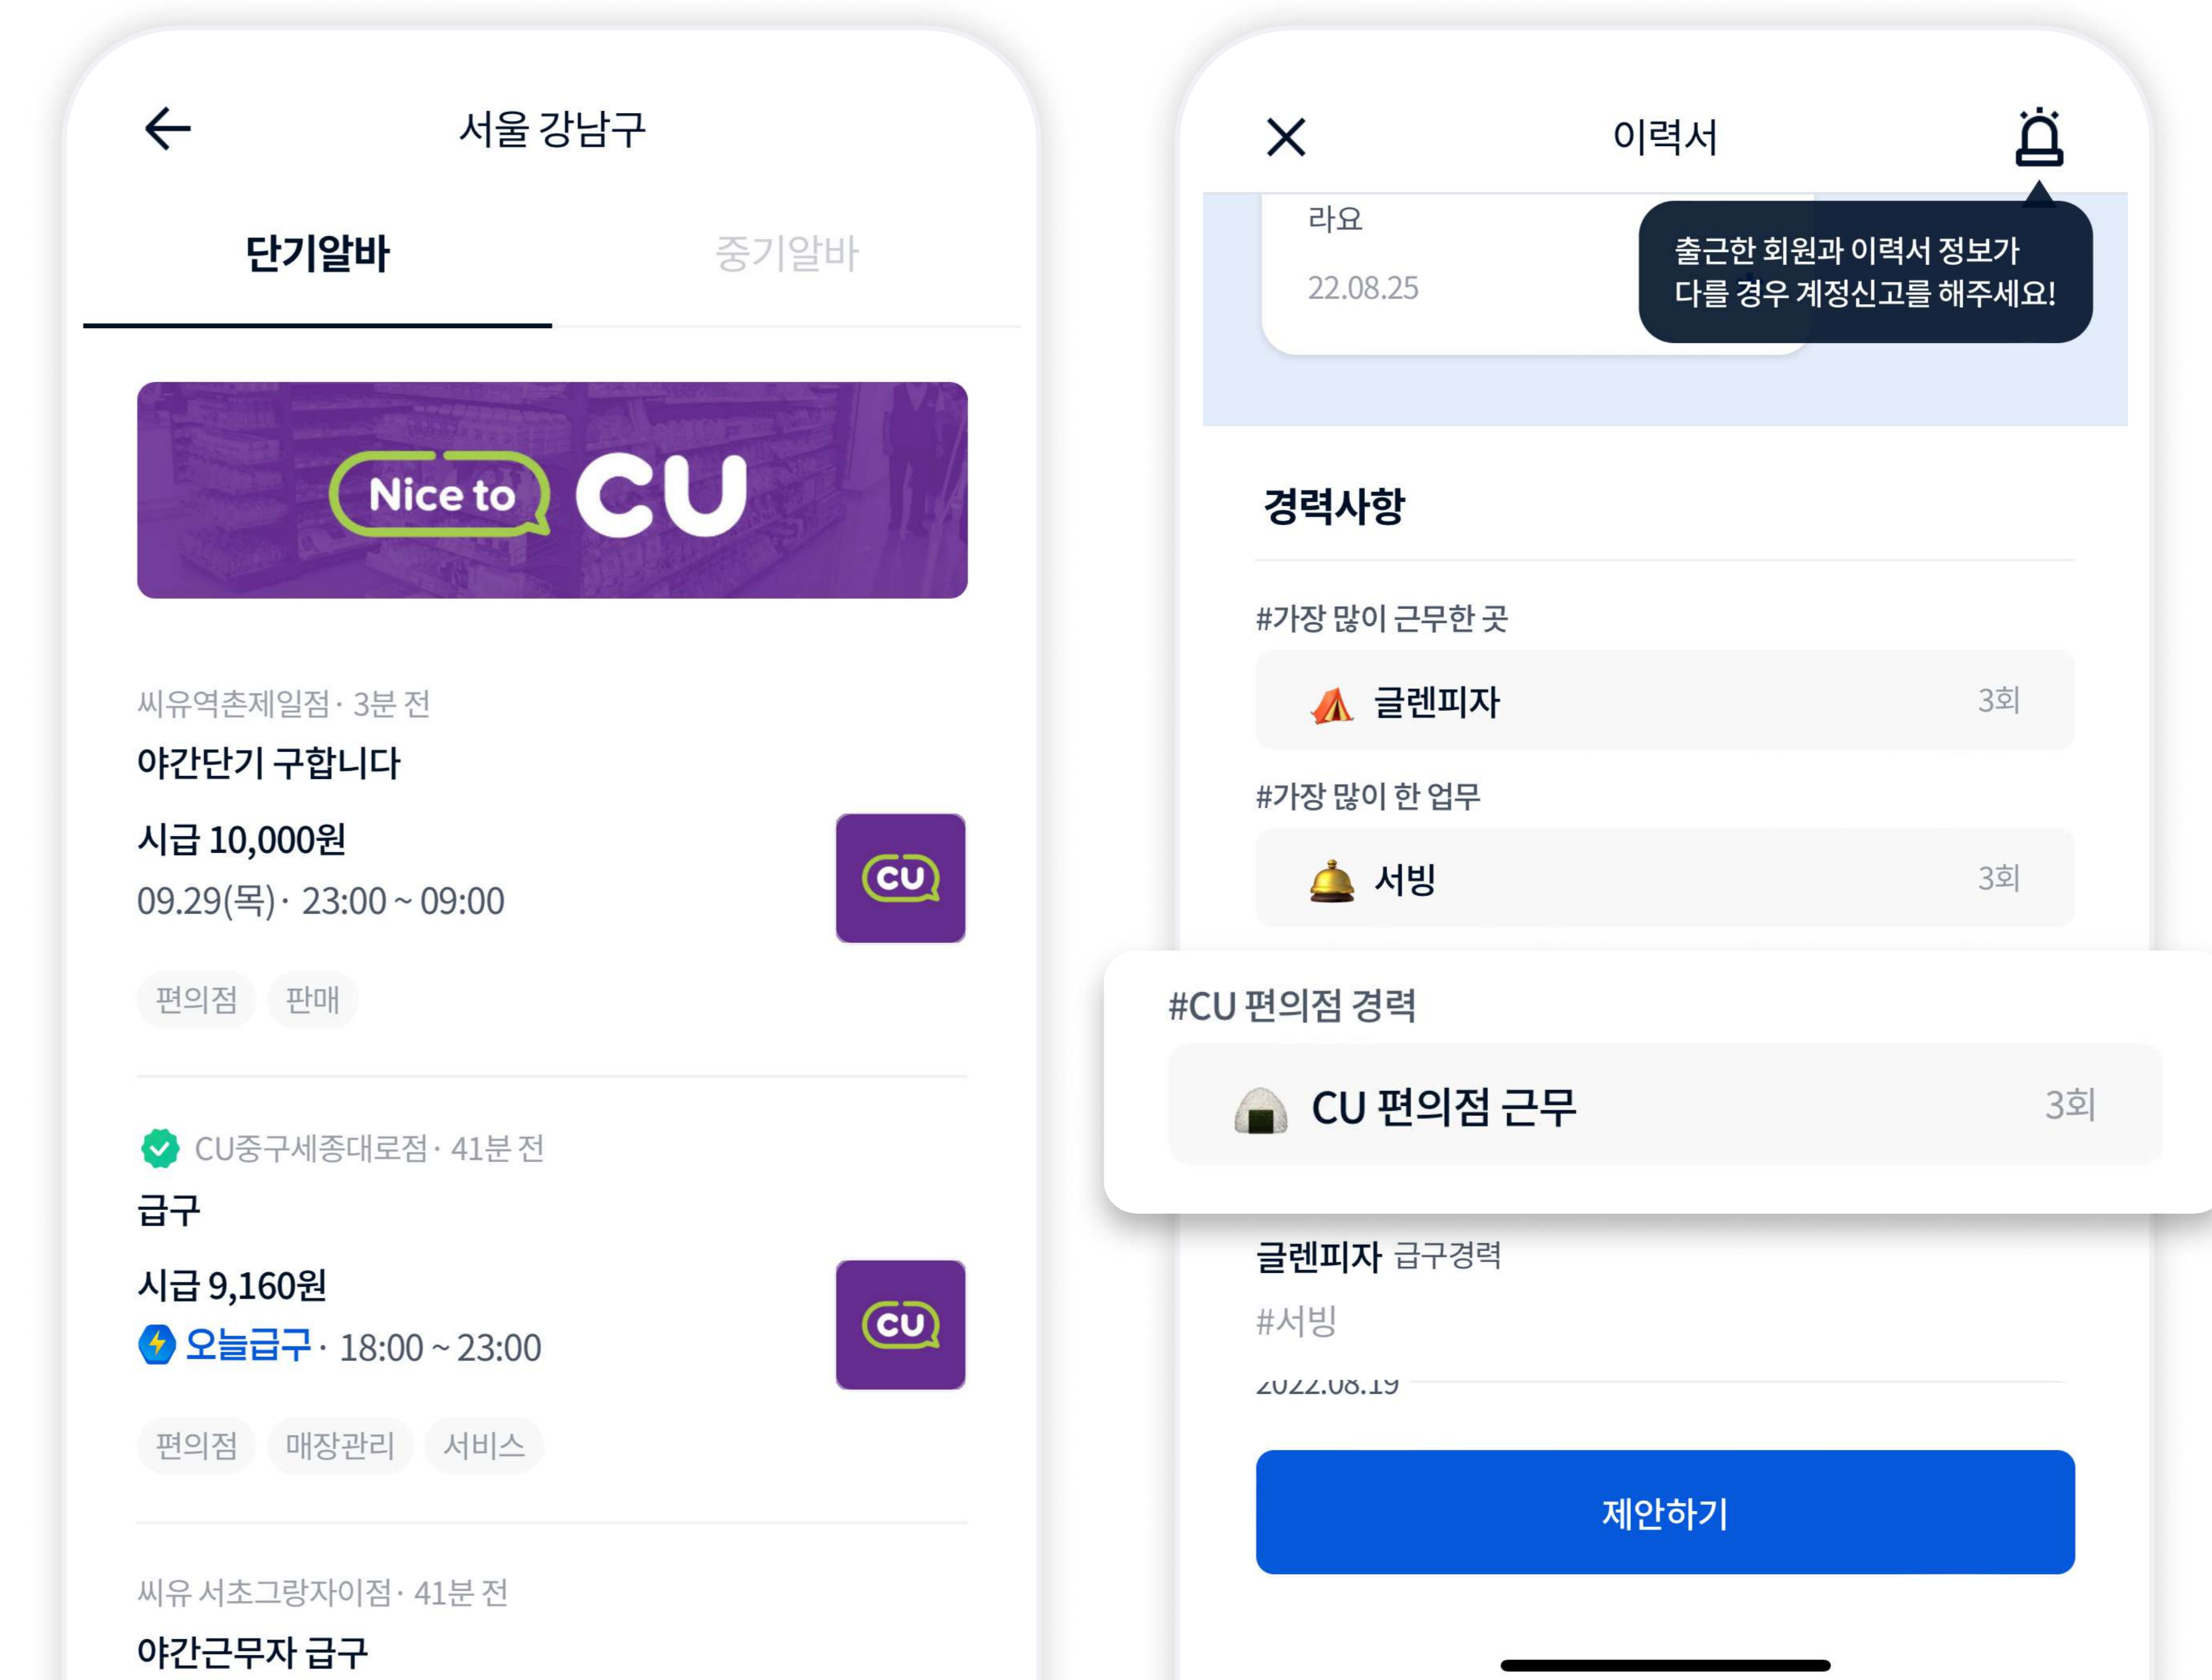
서울 강남구

단기알바

중기알바

Nice to CU

씨유역촌제일점 · 3분 전

야간단기 구합니다

시급 10,000원

09.29(목) · 23:00 ~ 09:00

CU

편의점

판매

CU중구세종대로점 · 41분 전

급구

시급 9,160원

오늘급구 · 18:00 ~ 23:00

CU

편의점

매장관리

서비스

씨유 서초그랑자이점 · 41분 전

야간근무자 급구

이력서

라요

22.08.25

출근한 회원과 이력서 정보가 다를 경우 계정신고를 해주세요!

경력사항

#가장 많이 근무한 곳

글렌피자

3회

#가장 많이 한 업무

서빙

3회

#CU 편의점 경력

CU 편의점 근무

3회

글렌피자 급구경력

#서빙

2022.08.19

제안하기